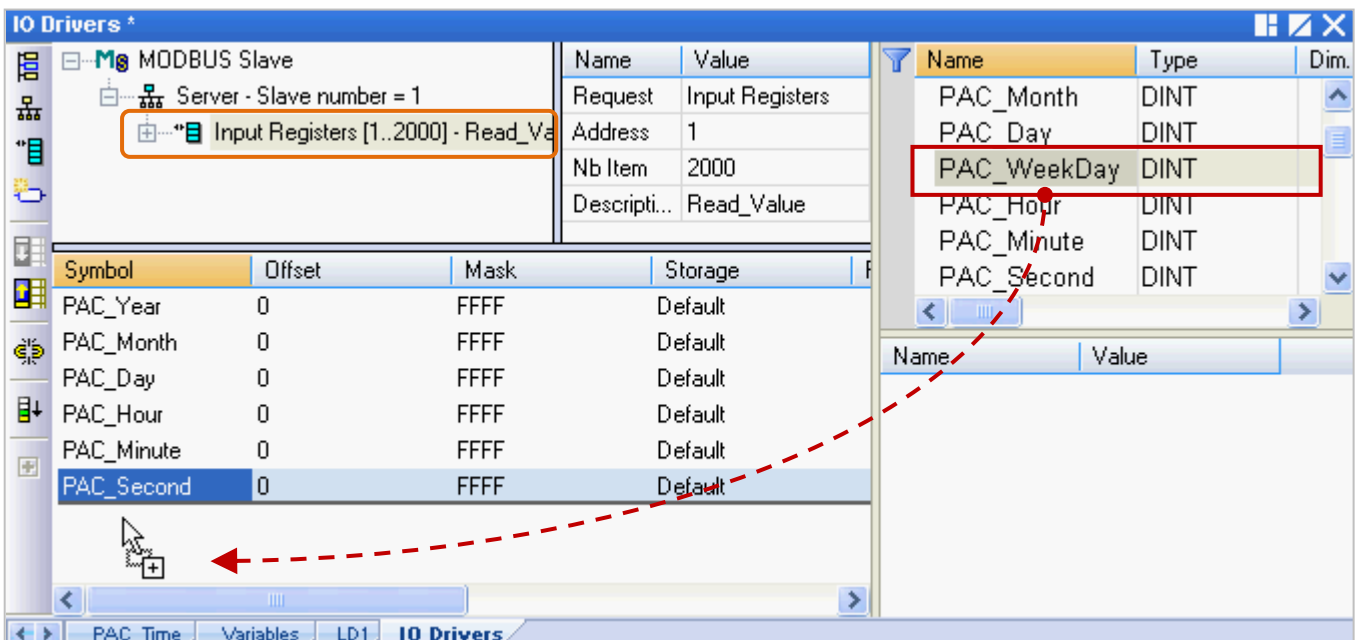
IO Drivers *

MODBUS Slave
Server - Slave number = 1
Input Registers [1..2000] - Read_Va

| Name | Value |
|---|---|
| Request | Input Registers |
| Address | 1 |
| Nb Item | 2000 |
| Descripti... | Read_Value |

| Name | Type | Dim. |
|---|---|---|
| PAC_Month | DINT | |
| PAC_Day | DINT | |
| PAC_WeekDay | DINT | |
| PAC_Hour | DINT | |
| PAC_Minute | DINT | |
| PAC_Second | DINT | |

| Name | Value |
|---|---|

| Symbol | Offset | Mask | Storage |
|---|---|---|---|
| PAC_Year | 0 | FFFF | Default |
| PAC_Month | 0 | FFFF | Default |
| PAC_Day | 0 | FFFF | Default |
| PAC_Hour | 0 | FFFF | Default |
| PAC_Minute | 0 | FFFF | Default |
| PAC_Second | 0 | FFFF | Default |

PAC_Time | Variables | LD1 | IO Drivers